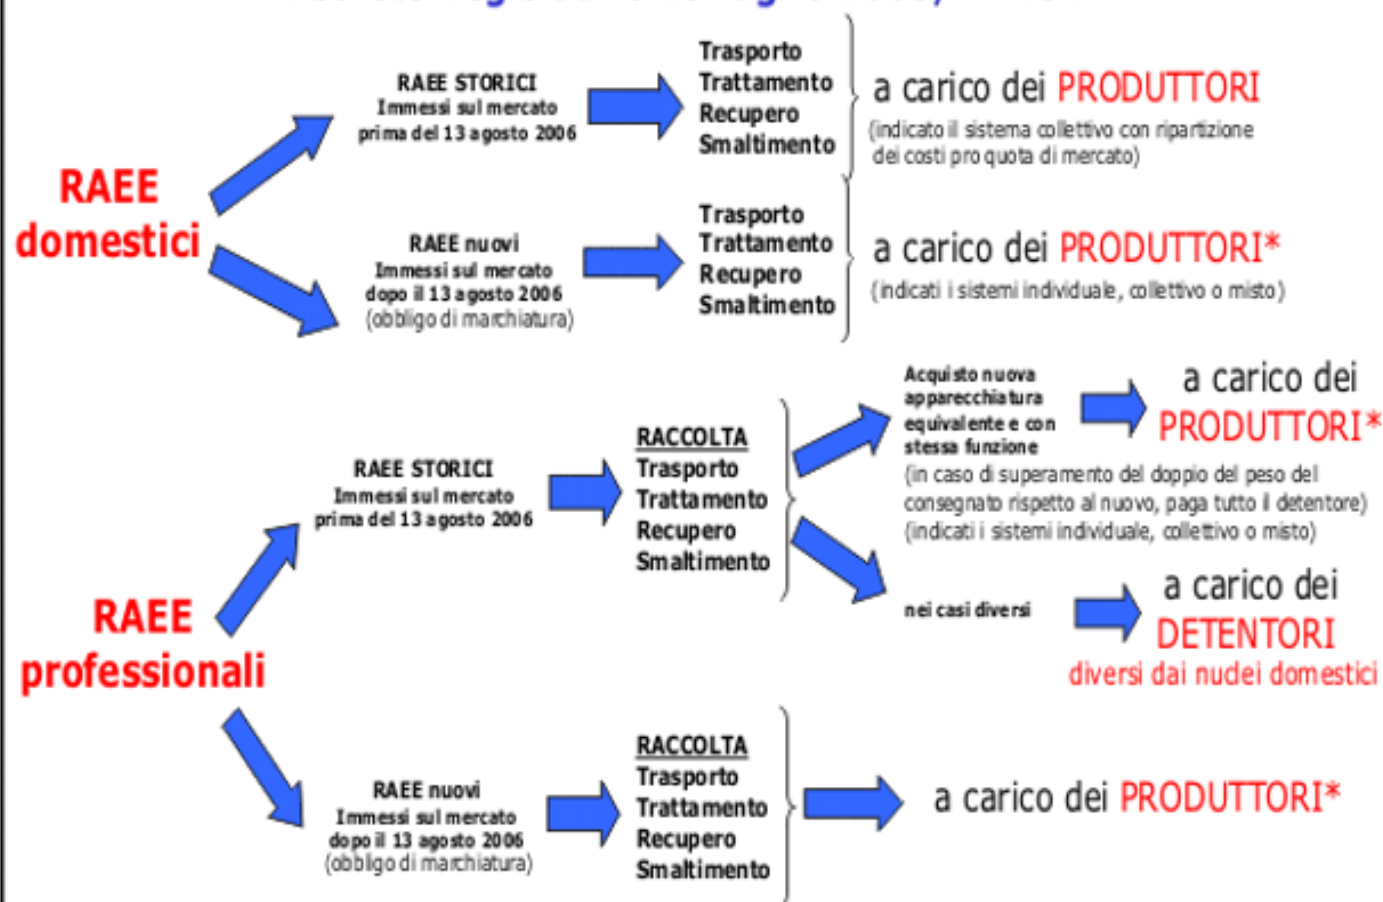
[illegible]

RAEE domestici

RAEE STORICI
Immessi sul mercato prima del 13 agosto 2006

Trasporto
Trattamento
Recupero
Smaltimento

a carico dei PRODUTTORI
(indicato il sistema collettivo con ripartizione dei costi pro quota di mercato)

RAEE nuovi
Immessi sul mercato dopo il 13 agosto 2006
(obbligo di marchiatura)

Trasporto
Trattamento
Recupero
Smaltimento

a carico dei PRODUTTORI*
(indicati i sistemi individuale, collettivo o misto)

RAEE professionali

RAEE STORICI
Immessi sul mercato prima del 13 agosto 2006

RACCOLTA
Trasporto
Trattamento
Recupero
Smaltimento

Acquisto nuova apparecchiatura equivalente e con stessa funzione

a carico dei PRODUTTORI*

(in caso di superamento del doppio del peso del consegnato rispetto al nuovo, paga tutto il detentore)
(indicati i sistemi individuale, collettivo o misto)

nei casi diversi

a carico dei DETENTORI
diversi dai nuclei domestici

RAEE nuovi
Immessi sul mercato dopo il 13 agosto 2006
(obbligo di marchiatura)

RACCOLTA
Trasporto
Trattamento
Recupero
Smaltimento

a carico dei PRODUTTORI*